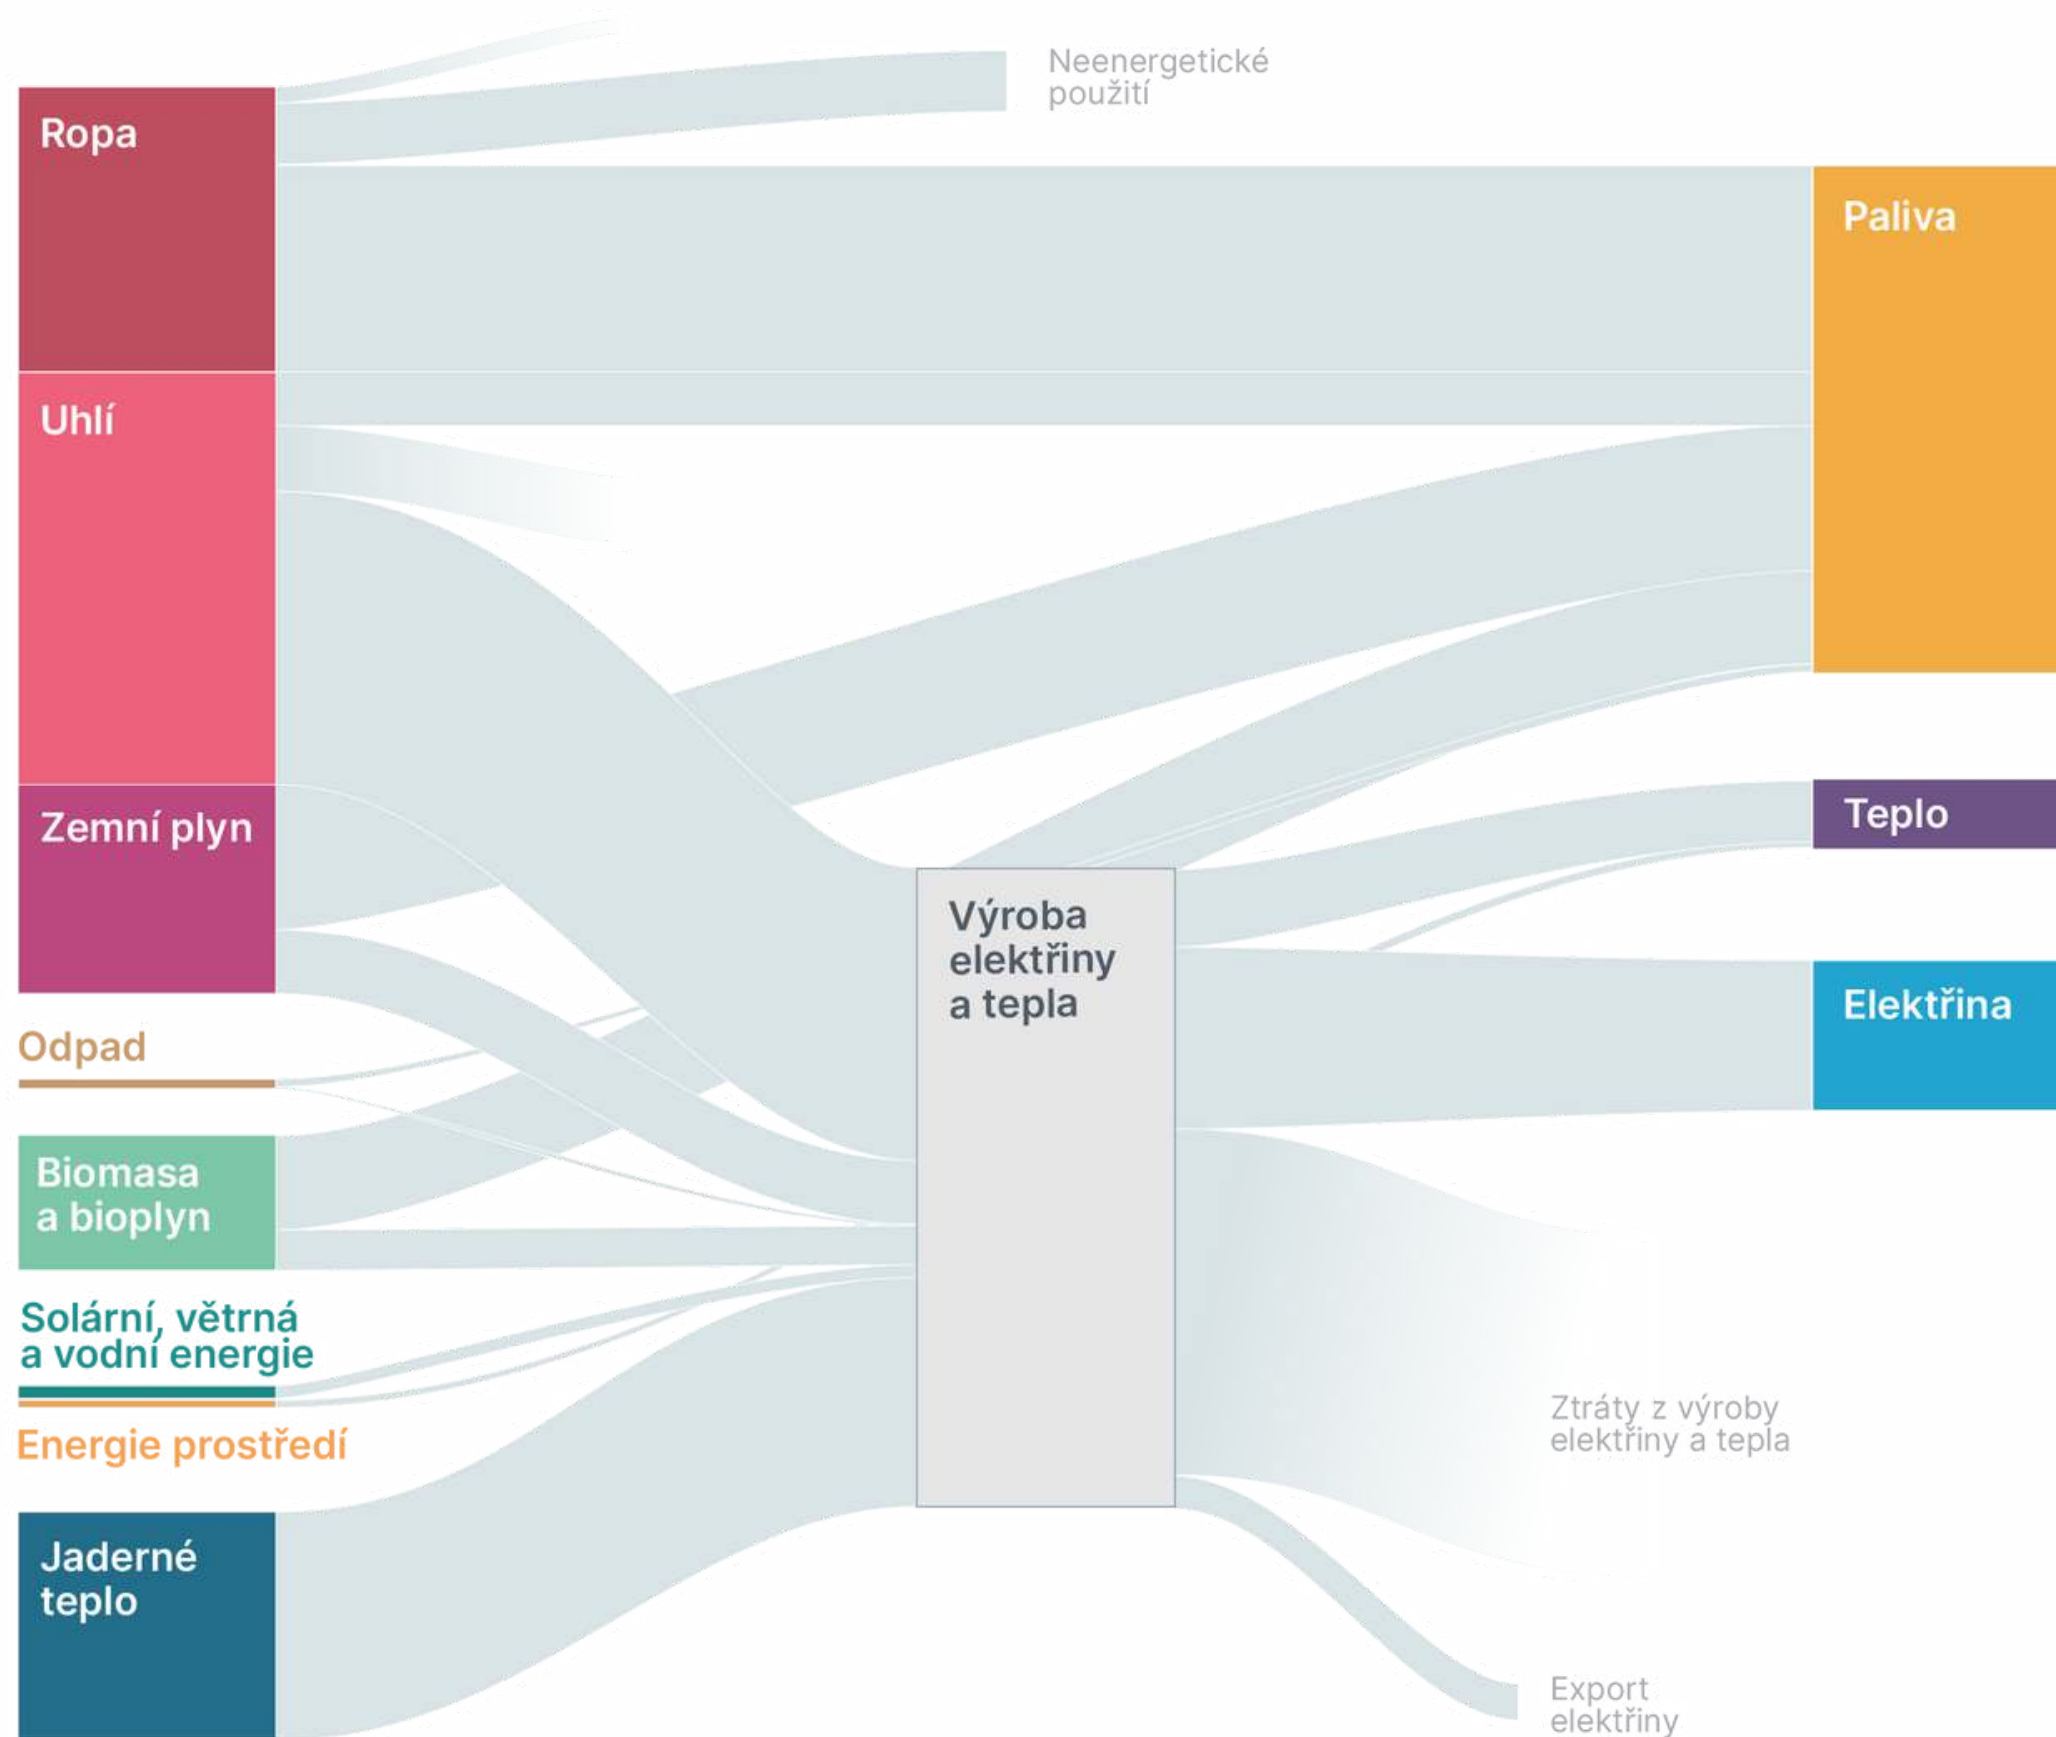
Neenergetické použití

Ropa

Paliva

Uhlí

Zemní plyn

Teplo

Výroba elektřiny a tepla

Elektřina

Odpad

Biomasa a bioplyn

Solární, větrná a vodní energie

Energie prostředí

Ztráty z výroby elektřiny a tepla

Jaderné teplo

Export elektřiny